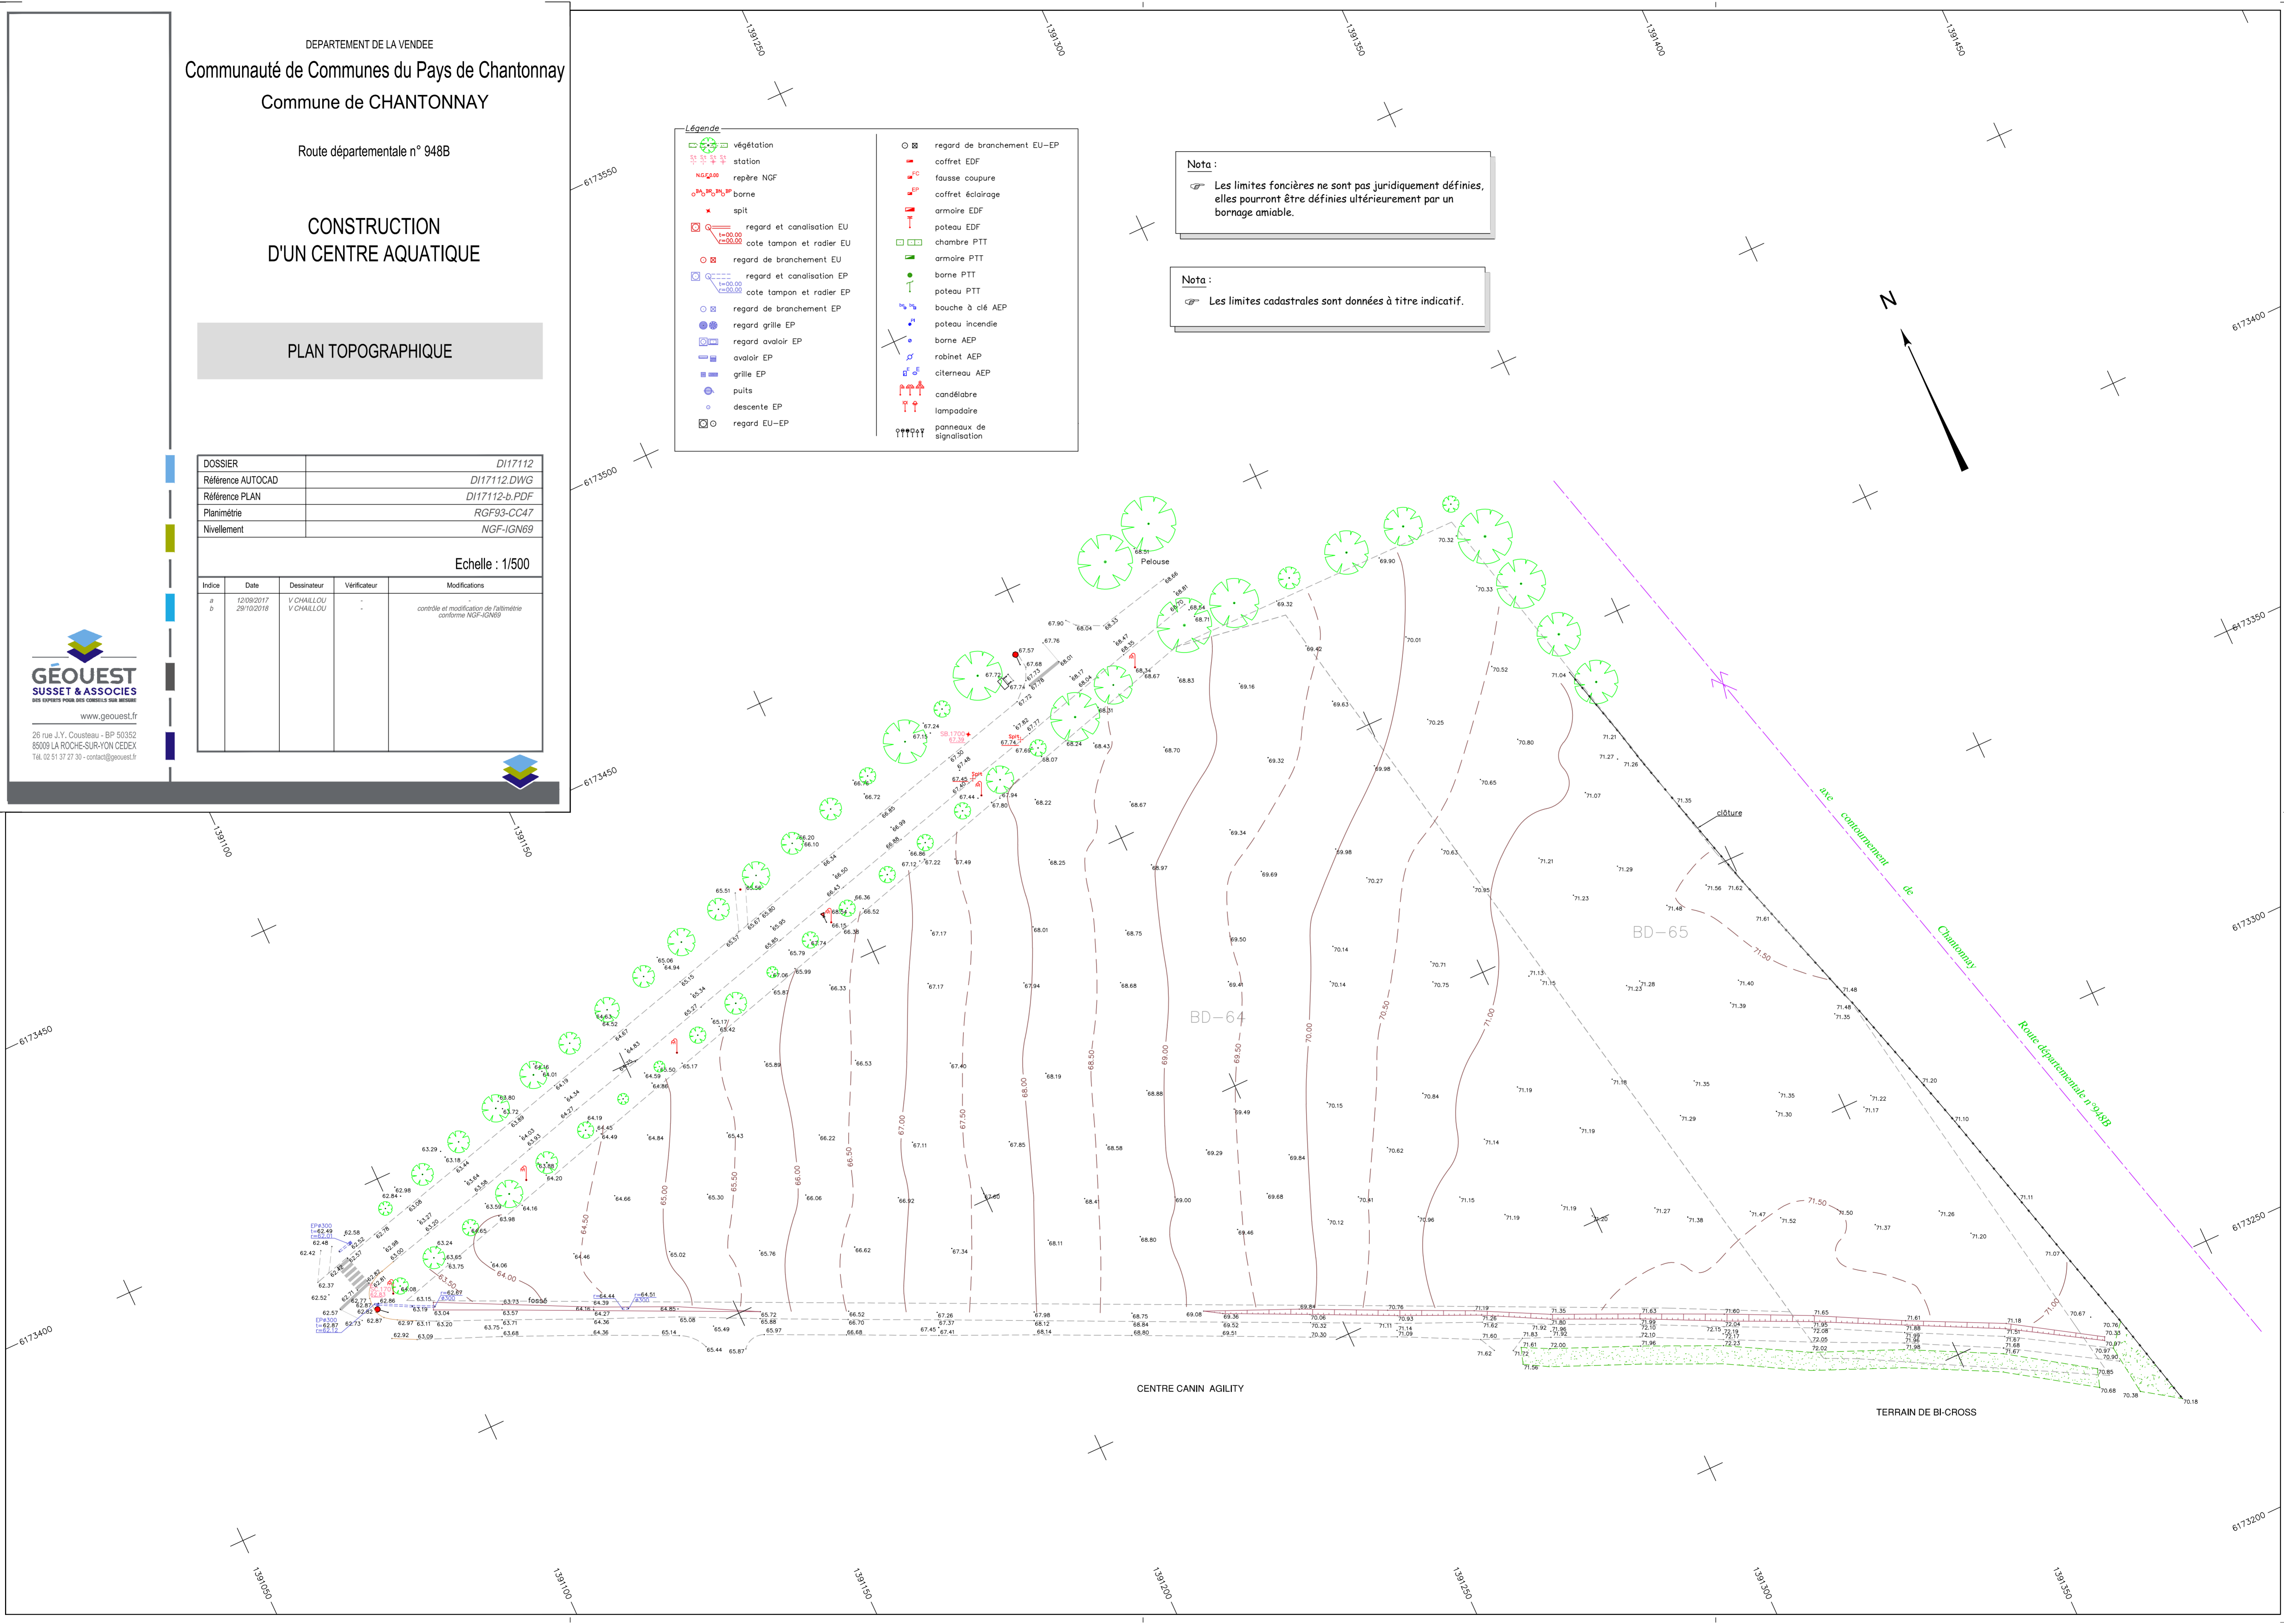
DEPARTEMENT DE LA VENDEE
Communauté de Communes du Pays de Chantonnay
Commune de CHANTONNAY

Route départementale n° 948B

CONSTRUCTION
D'UN CENTRE AQUATIQUE

PLAN TOPOGRAPHIQUE

| DOSSIER | DI17112 |
|---|---|
| Référence AUTOCAD | DI17112.DWG |
| Référence PLAN | DI17112-b.PDF |
| Planimétrie | RGF93-CC47 |
| Nivellement | NGF-IGN69 |

Echelle : 1/500

| Indice | Date | Dessinateur | Vérificateur | Modifications |
|---|---|---|---|---|
| a | 12/09/2017 | V CHAILLOU | - | - |
| b | 29/10/2018 | V CHAILLOU | - | contrôle et modification de l'altimétrie conforme NGF-IGN69 |

GÉOUEST
SUSSET & ASSOCIES
DES EXPERTS POUR DES CONSEILS SUR MESURE
www.geouest.fr
26 rue J.Y. Cousteau - BP 50352
85009 LA ROCHE-SUR-YON CEDEX
Tél. 02 51 37 27 30 - contact@geouest.fr

Légende
végétation
station
repère NGF
borne
spit
regard et canalisation EU
cote tampon et radier EU
regard de branchement EU
regard et canalisation EP
cote tampon et radier EP
regard de branchement EP
regard grille EP
regard avaloir EP
avaloir EP
grille EP
puits
descente EP
regard EU-EP
regard de branchement EU-EP
coffret EDF
fausse coupure
coffret éclairage
armoire EDF
poteau EDF
chambre PTT
armoire PTT
borne PTT
poteau PTT
bouche à clé AEP
poteau incendie
borne AEP
robinet AEP
citerneau AEP
candélabre
lampadaire
panneaux de signalisation

Nota :
Les limites foncières ne sont pas juridiquement définies, elles pourront être définies ultérieurement par un bornage amiable.

Nota :
Les limites cadastrales sont données à titre indicatif.

N

1391250 1391300 1391350 1391400 1391450
6173550 6173500 6173450 6173400 6173350 6173300 6173250 6173200
1391100 1391150
1391050 1391100 1391150 1391200 1391250 1391300 1391350

Pelouse
clôture
axe contournement de Chantonnay
Route départementale n°948B
BD-64
BD-65
fossé
CENTRE CANIN AGILITY
TERRAIN DE BI-CROSS

64.00 64.50 65.00 65.50 66.00 66.50 67.00 67.50 68.00 68.50 69.00 69.50 70.00 70.50 71.00 71.50